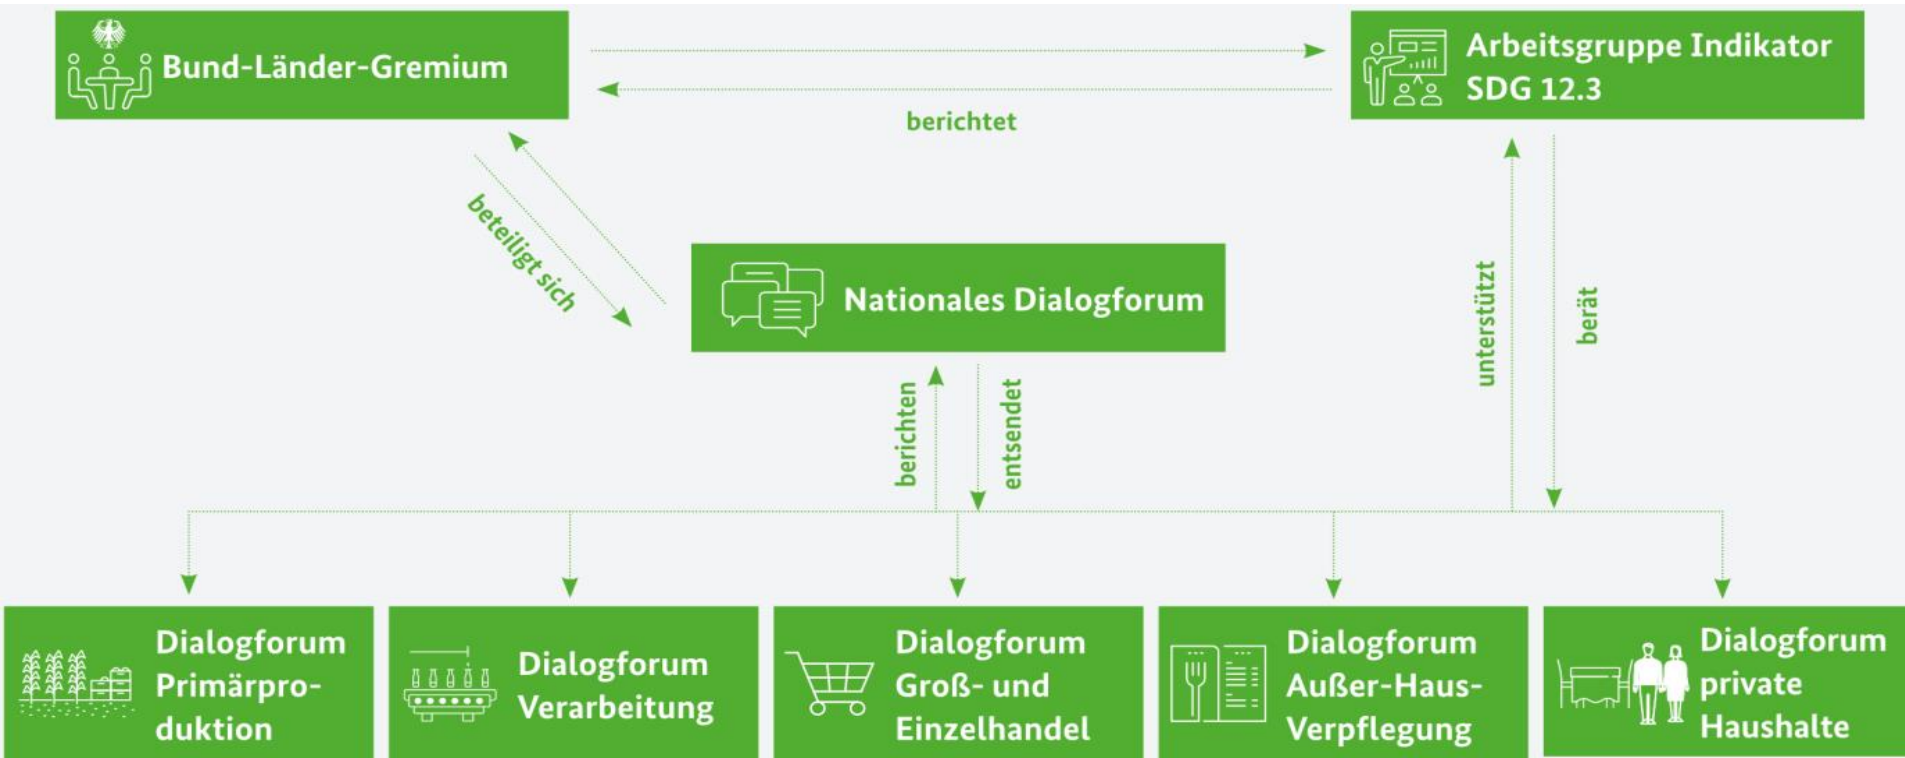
Bund-Länder-Gremium

Arbeitsgruppe Indikator SDG 12.3

berichtet

beteiligt sich

Nationales Dialogforum

unterstützt

berät

berichten

entsendet

Dialogforum Primärproduktion

Dialogforum Verarbeitung

Dialogforum Groß- und Einzelhandel

Dialogforum Außer-Haus-Verpflegung

Dialogforum private Haushalte